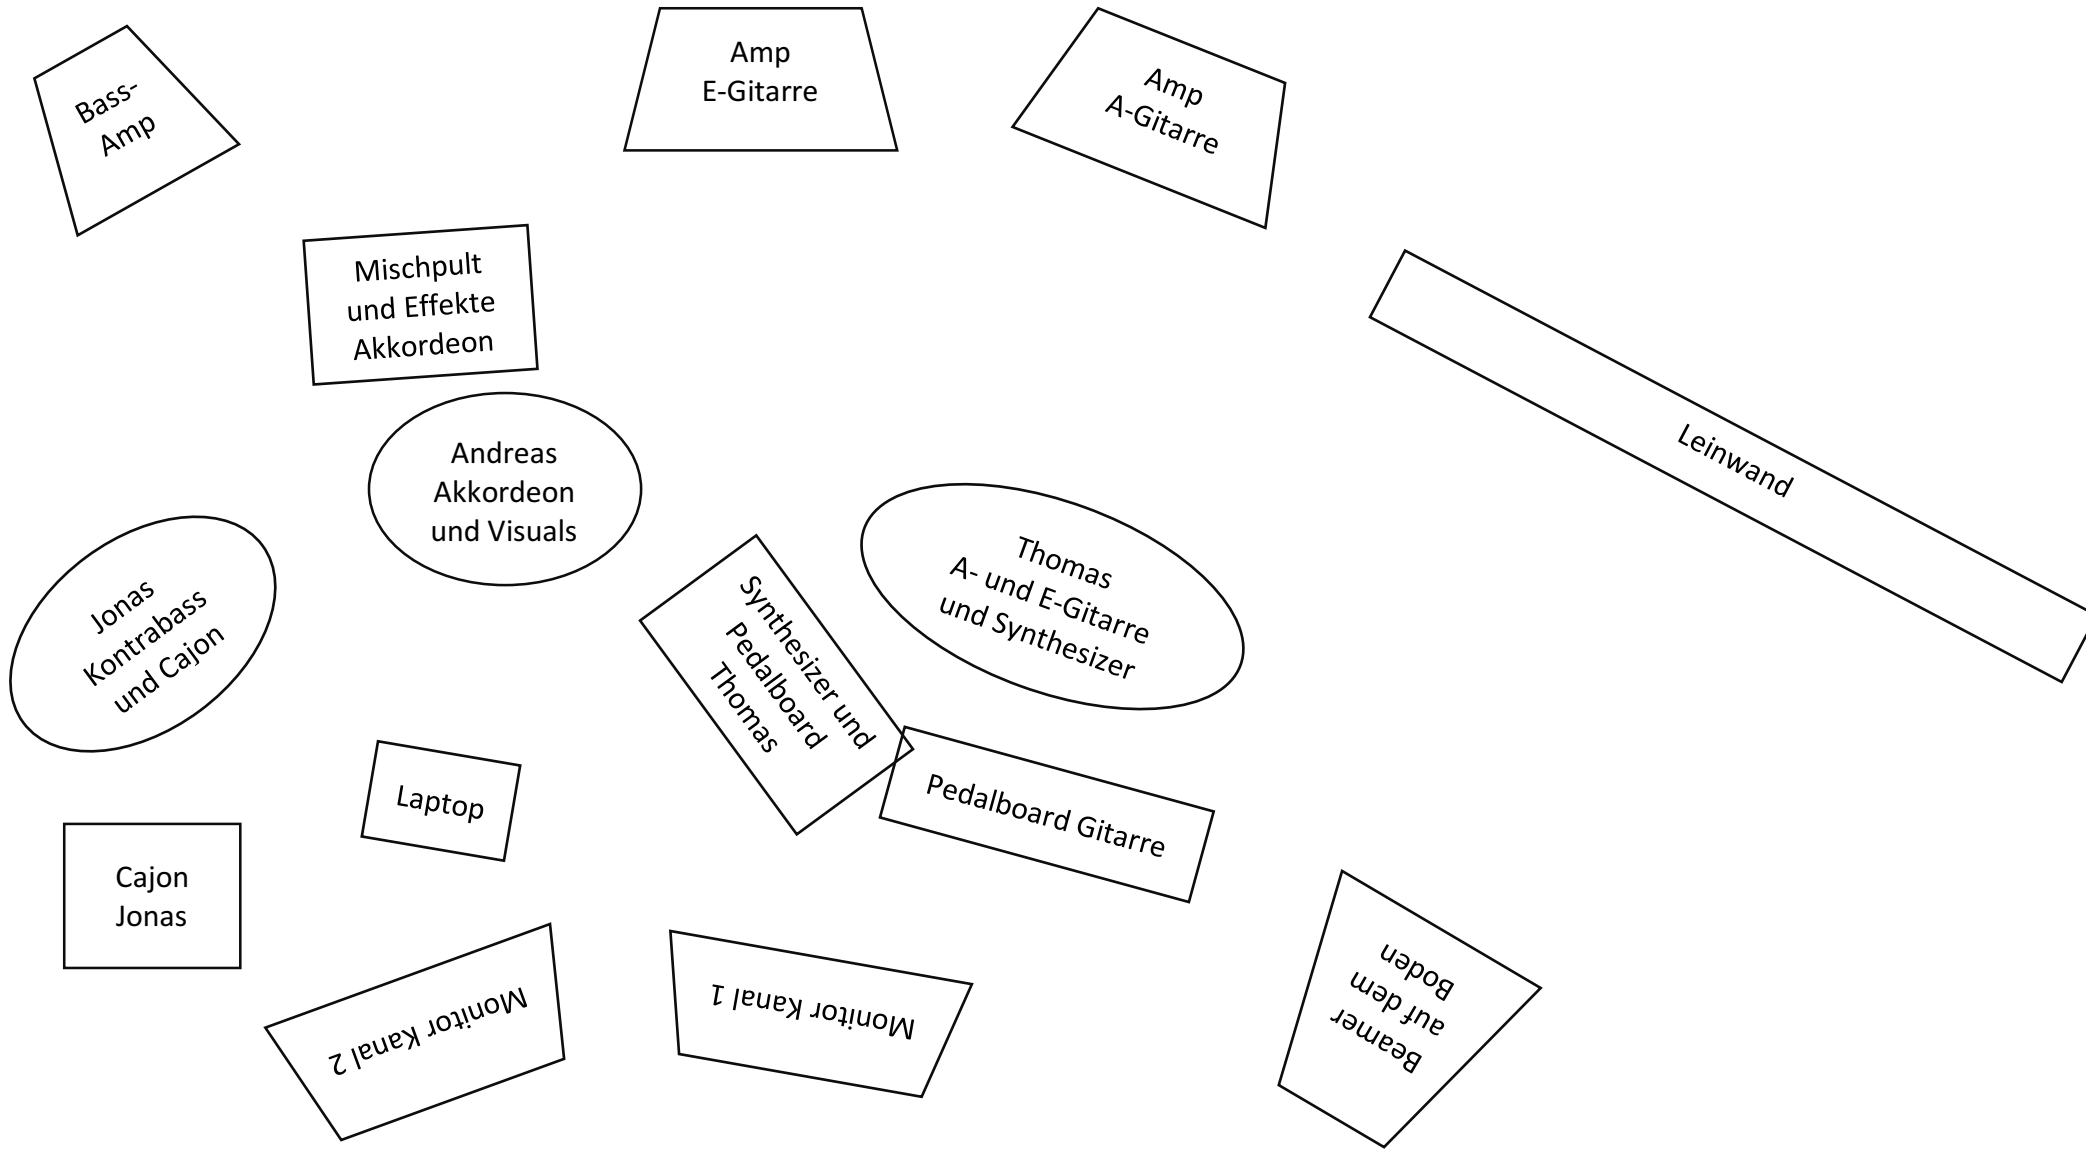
Bass-Amp

Amp
E-Gitarre

Amp
A-Gitarre

Mischpult
und Effekte
Akkordeon

Leinwand

Andreas
Akkordeon
und Visuals

Thomas
A- und E-Gitarre
und Synthesizer

Jonas
Kontrabass
und Cajon

Synthesizer und
Pedalboard
Thomas

Pedalboard Gitarre

Laptop

Cajon
Jonas

Monitor Kanal 2

Monitor Kanal 1

Beamer
auf dem
Boden